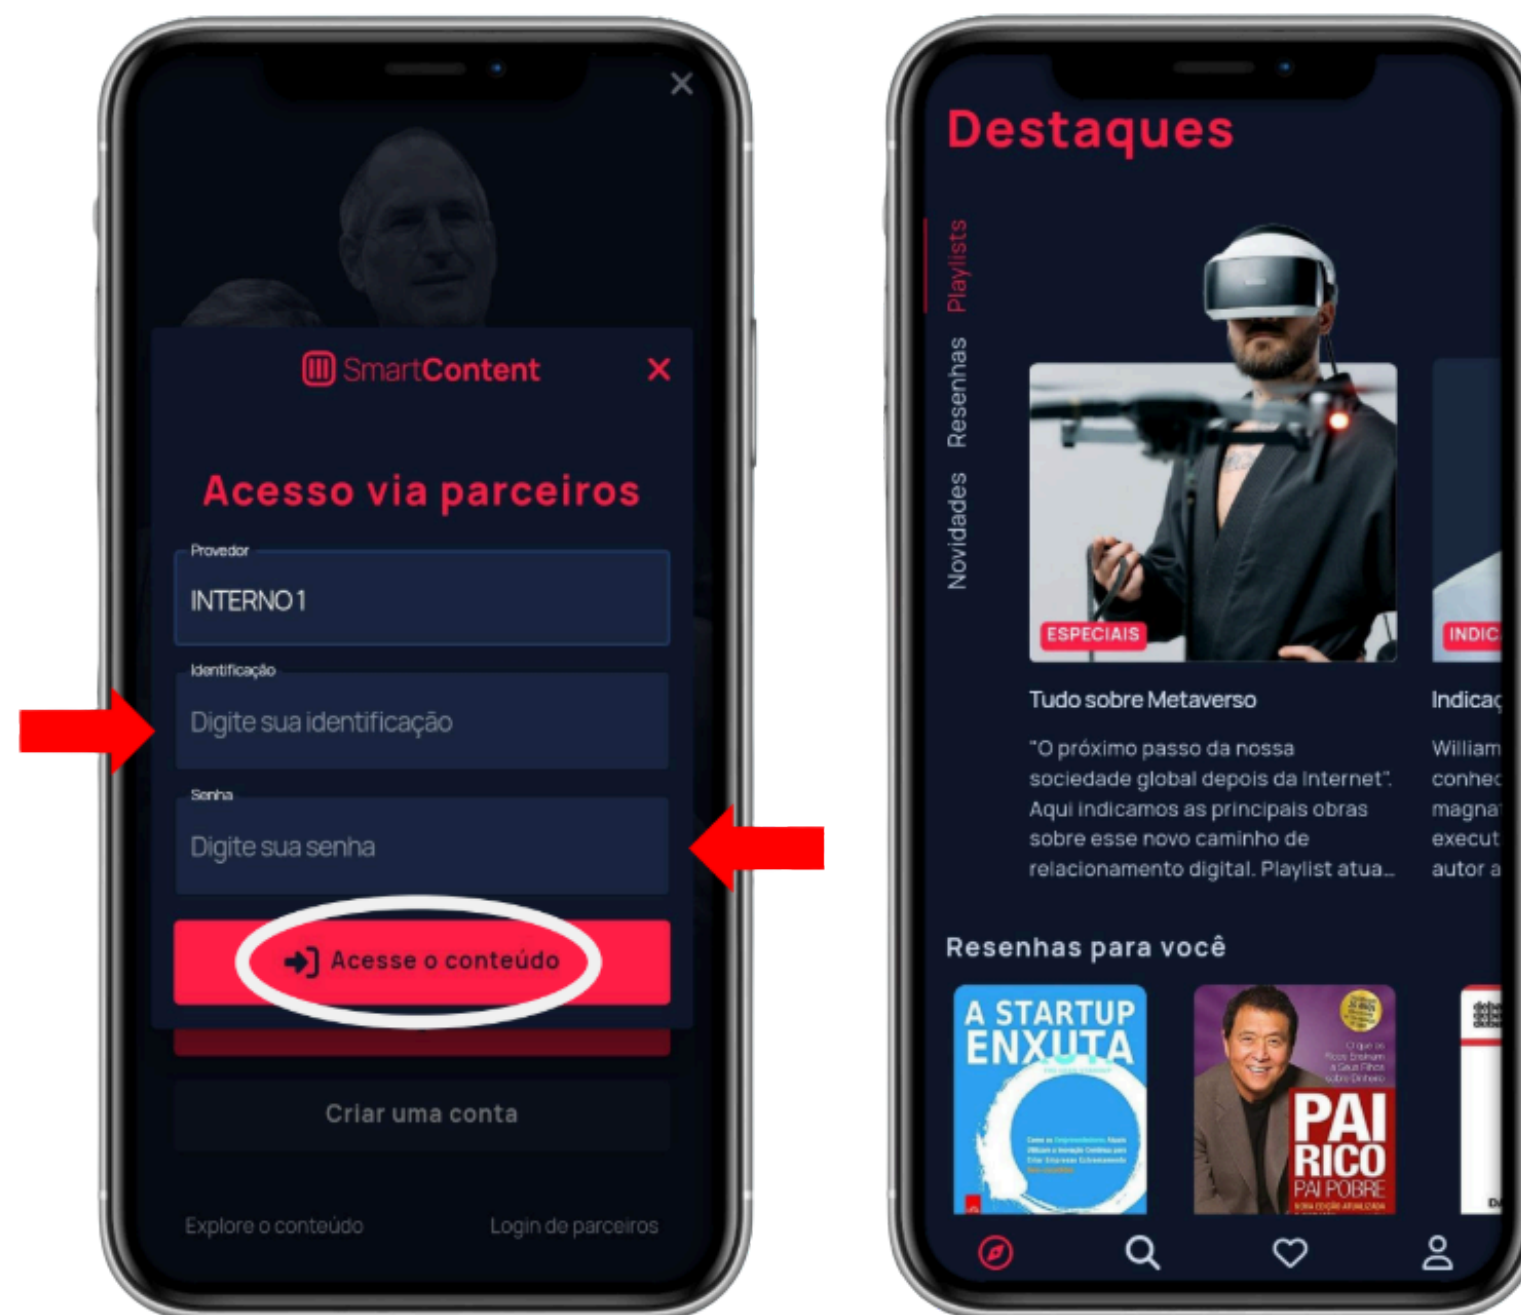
×

SmartContent ×

Acesso via parceiros

Provedor
INTERNO 1

Identificação
Digite sua identificação

Senha
Digite sua senha

Acesse o conteúdo

Criar uma conta

Explore o conteúdo Login de parceiros

Destaques

Playlists Resenhas Novidades

ESPECIAIS

Tudo sobre Metaverso

"O próximo passo da nossa sociedade global depois da Internet". Aqui indicamos as principais obras sobre esse novo caminho de relacionamento digital. Playlist atua...

INDIC

Indicaç

William conhec magna execut autor a

Resenhas para você

A STARTUP ENXUTA

PAI RICO PAI POBRE